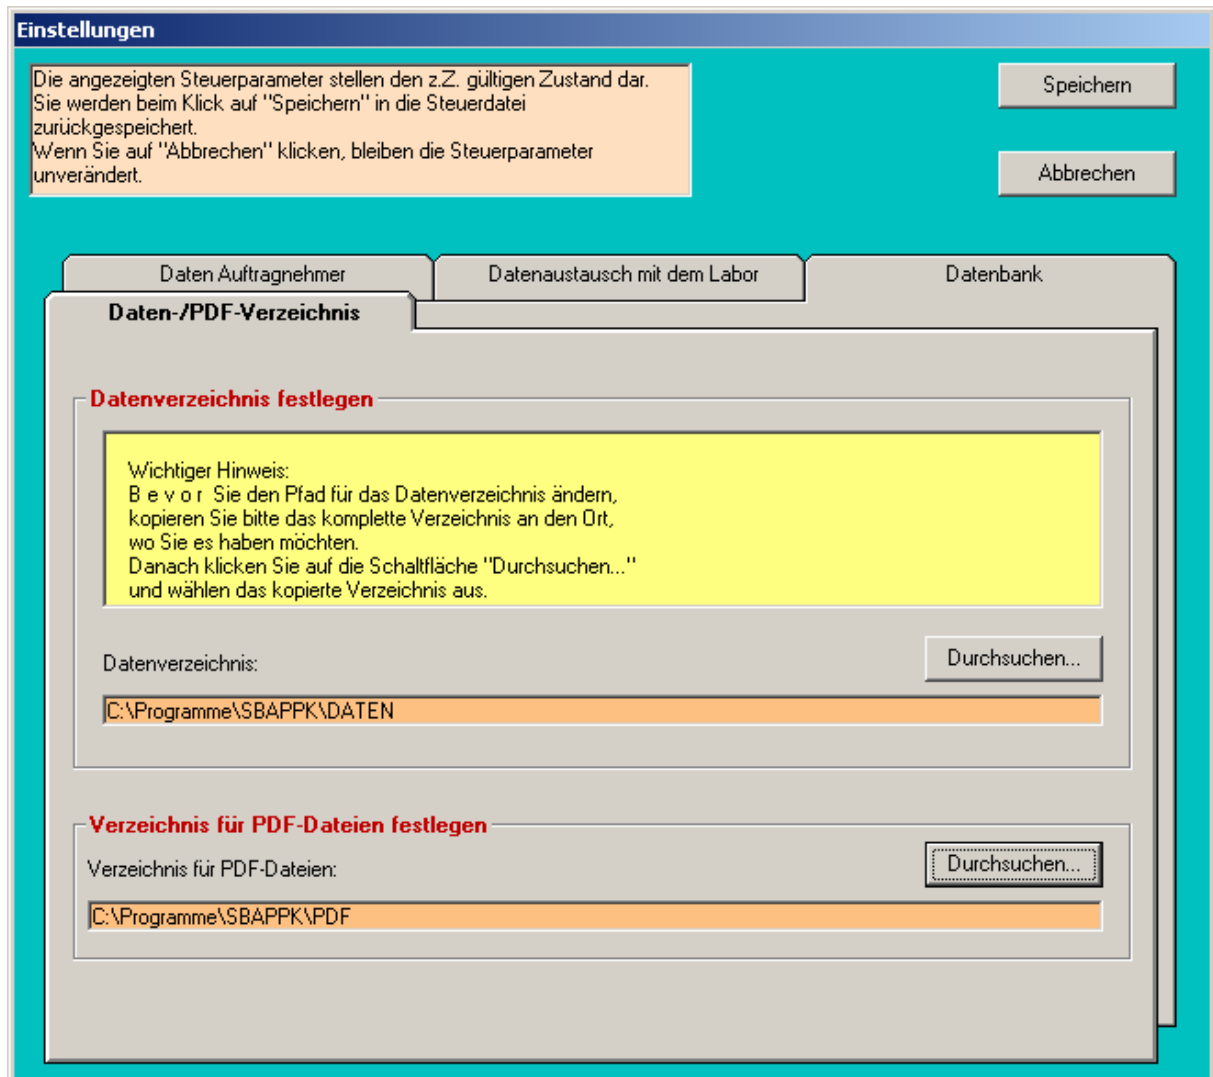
Einstellungen

Die angezeigten Steuerparameter stellen den z.Z. gültigen Zustand dar. Sie werden beim Klick auf "Speichern" in die Steuerdatei zurückgespeichert.
Wenn Sie auf "Abbrechen" klicken, bleiben die Steuerparameter unverändert.

Speichern

Abbrechen

Daten Auftragnehmer

Datenaustausch mit dem Labor

Datenbank

Daten-/PDF-Verzeichnis

Datenverzeichnis festlegen

Wichtiger Hinweis:
B e v o r Sie den Pfad für das Datenverzeichnis ändern, kopieren Sie bitte das komplette Verzeichnis an den Ort, wo Sie es haben möchten.
Danach klicken Sie auf die Schaltfläche "Durchsuchen..." und wählen das kopierte Verzeichnis aus.

Datenverzeichnis:

Durchsuchen...

C:\Programme\SBAPPK\DATEN

Verzeichnis für PDF-Dateien festlegen

Verzeichnis für PDF-Dateien:

Durchsuchen...

C:\Programme\SBAPPK\PDF